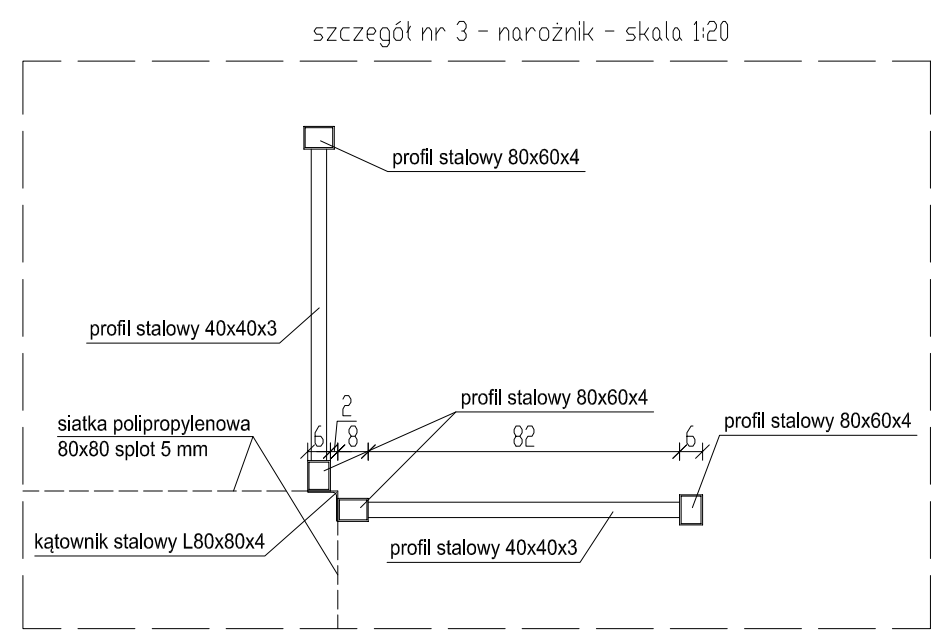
szczegół nr 3 - narożnik - skala 1:20

profil stalowy 80x60x4

profil stalowy 40x40x3

profil stalowy 80x60x4

siatka polipropylenowa 80x80 splot 5 mm

2

6

8

82

6

profil stalowy 80x60x4

kątownik stalowy L80x80x4

profil stalowy 40x40x3